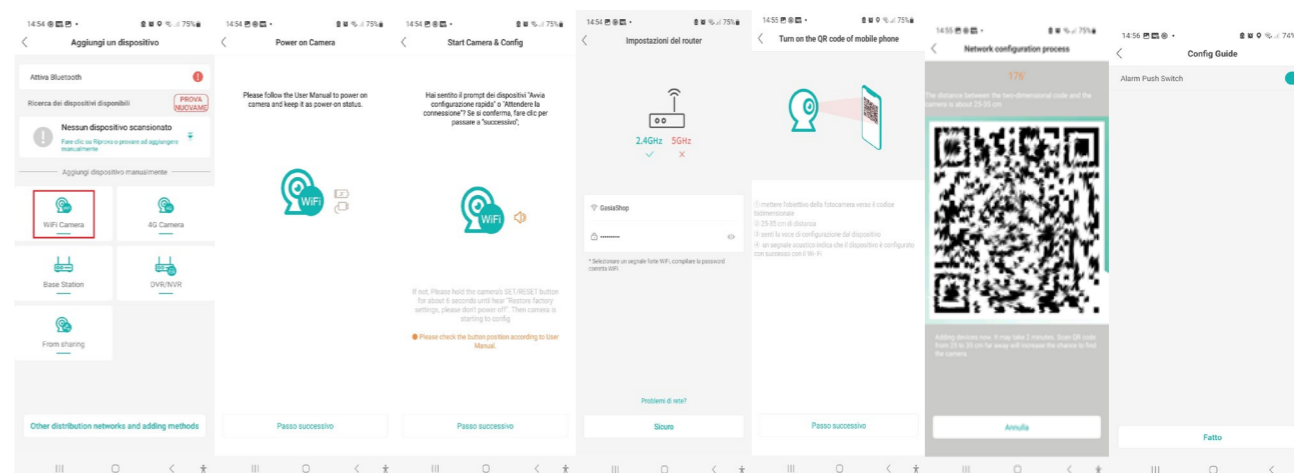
14:54 75%

Aggiungi un dispositivo

Attiva Bluetooth

Ricerca dei dispositivi disponibili

PROVA NUOVAMENTE

Nessun dispositivo scansionato

Fare clic su Riprova o passare ad aggiungere manualmente

Aggiungi dispositivo manualmente

WiFi Camera

4G Camera

Base Station

DVR/NVR

From sharing

Other distribution networks and adding methods

14:54 75%

Power on Camera

Please follow the User Manual to power on camera and keep it as power-on status.

WiFi

Passo successivo

14:54 75%

Start Camera & Config

Hai sentito il prompt dei dispositivi "Avvia configurazione rapida" o "Attendere la connessione"? Se si conferma, fare clic per passare a "successivo";

WiFi

If not, Please hold the camera's SET/RESET button for about 6 seconds until hear "Restore factory settings, please don't power off". Then camera is starting to config

Please check the button position according to User Manual.

Passo successivo

14:54 75%

Impostazioni del router

2.4GHz 5GHz

GosiaShop

•••••••••

* Selezionare un segnale forte WiFi, compilare la password corretta WiFi

Problemi di rete?

Sicuro

14:55 75%

Turn on the QR code of mobile phone

mettere l'obiettivo della fotocamera verso il codice bidimensionale
25-35 cm di distanza
senti la voce di configurazione dal dispositivo
un segnale acustico indica che il dispositivo è configurato con successo con il Wi-Fi

Passo successivo

14:55 75%

Network configuration process

176'

The distance between the two-dimensional code and the camera is about 25-35 cm

Adding devices now, it may take 2 minutes. Scan QR code from 25 to 35 cm far away will increase the chance to find the camera.

Annulla

14:56 74%

Config Guide

Alarm Push Switch

Fatto